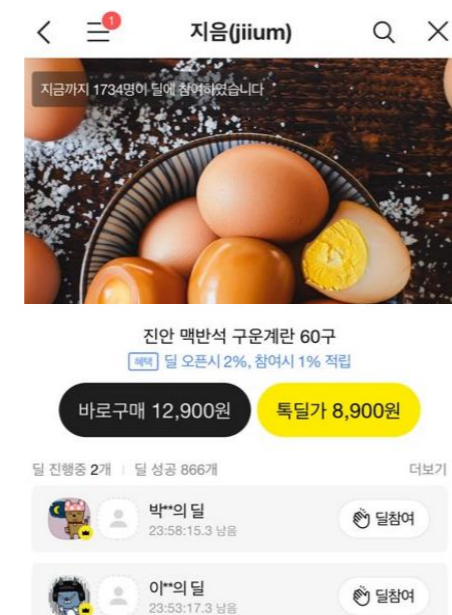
<

1

지음(jiium)

Q X

지금까지 1734명이 딜에 참여하였습니다

진안 맥반석 구운계란 60구

혜택 딜 오픈시 2%, 참여시 1% 적립

바로구매 12,900원

톡딜가 8,900원

딜 진행중 2개 | 딜 성공 866개

더보기

박**의 딜
23:58:15.3 남음

딜참여

이**의 딜
23:53:17.3 남음

딜참여